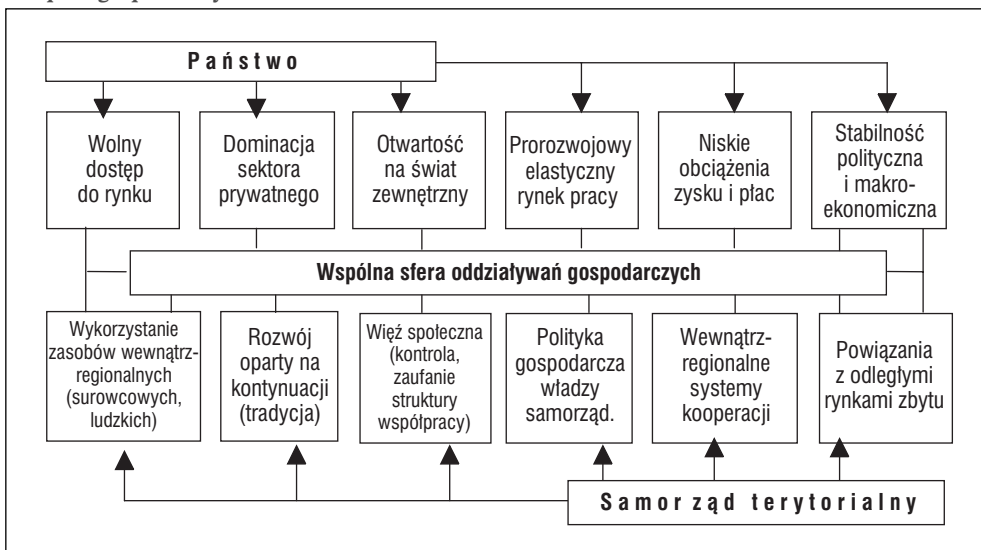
Państwo

Wolny dostęp do rynku

Dominacja sektora prywatnego

Otwartość na świat zewnętrzny

Prorozwojowy elastyczny rynek pracy

Niskie obciążenia zysku i płac

Stabilność polityczna i makroekonomiczna

Wspólna sfera oddziaływań gospodarczych

Wykorzystanie zasobów wewnątrzregionalnych (surowcowych, ludzkich)

Rozwój oparty na kontynuacji (tradycja)

Więź społeczna (kontrola, zaufanie struktury współpracy)

Polityka gospodarcza władzy samorząd.

Wewnątrzregionalne systemy kooperacji

Powiązania z odległymi rynkami zbytu

Samorząd terytorialny